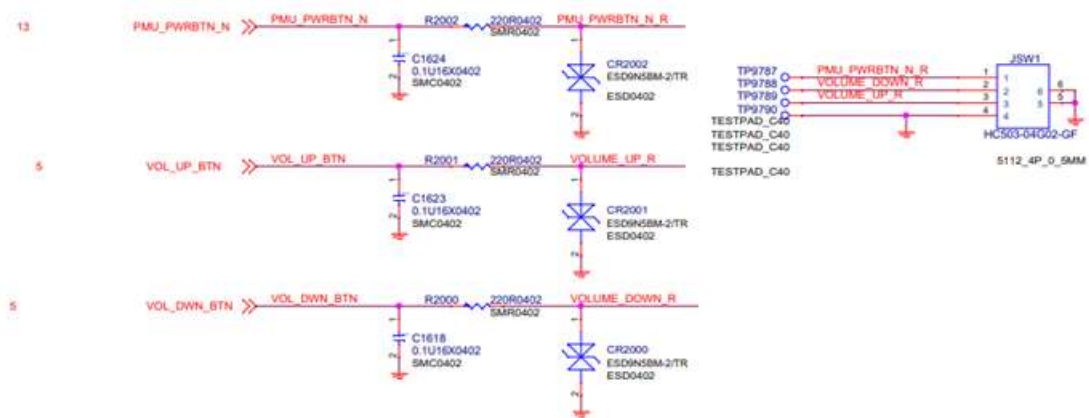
13 PMU_PWRBTN_N PMU_PWRBTN_N R2002 220R0402 SMR0402 PMU_PWRBTN_N_R

C1624 0.1U16X0402 SMC0402

CR2002 ESD9N5BM-2/TR ESD0402

TP9787 TP9788 TP9789 TP9790 PMU_PWRBTN_N_R VOLUME_DOWN_R VOLUME_UP_R TESTPAD_C40 TESTPAD_C40 TESTPAD_C40 TESTPAD_C40

JSW1 1 2 3 4 1 2 3 4 6 5 6 5 HC503-04G02-GF 5112_4P_0_5MM

5 VOL_UP_BTN VOL_UP_BTN R2001 220R0402 SMR0402 VOLUME_UP_R

C1623 0.1U16X0402 SMC0402

CR2001 ESD9N5BM-2/TR ESD0402

5 VOL_DWN_BTN VOL_DWN_BTN R2000 220R0402 SMR0402 VOLUME_DOWN_R

C1618 0.1U16X0402 SMC0402

CR2000 ESD9N5BM-2/TR ESD0402